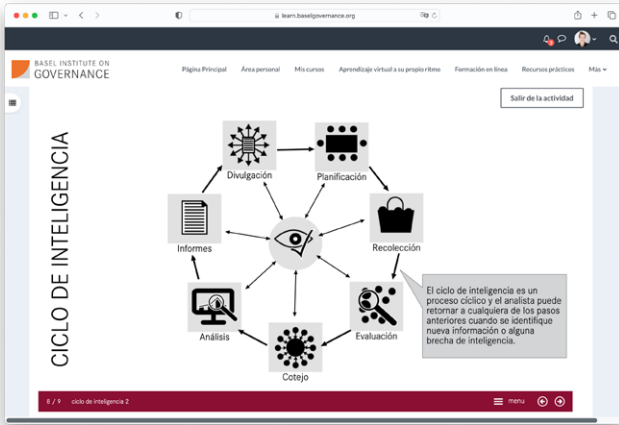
learn.baselgovernance.org

BASEL INSTITUTE ON GOVERNANCE

Página Principal Área personal Mis cursos Aprendizaje virtual a su propio ritmo Formación en línea Recursos prácticos Más

Salir de la actividad

CICLO DE INTELIGENCIA

Divulgación

Planificación

Informes

Recolección

Análisis

Evaluación

Cotejo

El ciclo de inteligencia es un proceso cíclico y el analista puede retornar a cualquiera de los pasos anteriores cuando se identifique nueva información o alguna brecha de inteligencia.

8 / 9 ciclo de inteligencia 2

menu